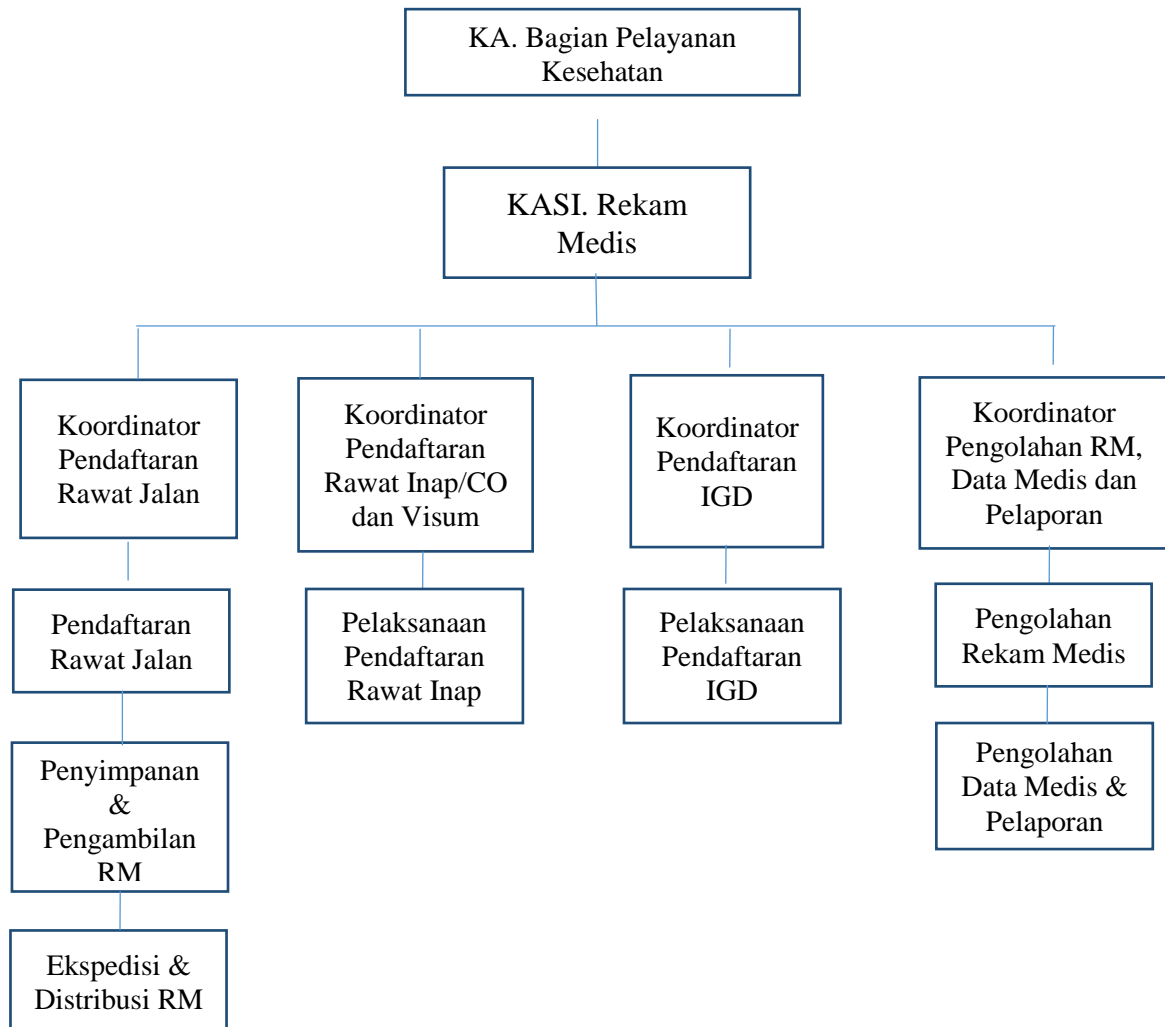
KA. Bagian Pelayanan Kesehatan

KASI. Rekam Medis

Koordinator Pendaftaran Rawat Jalan

Pendaftaran Rawat Jalan

Penyimpanan & Pengambilan RM

Ekspedisi & Distribusi RM

Koordinator Pendaftaran Rawat Inap/CO dan Visum

Pelaksanaan Pendaftaran Rawat Inap

Koordinator Pendaftaran IGD

Pelaksanaan Pendaftaran IGD

Koordinator Pengolahan RM, Data Medis dan Pelaporan

Pengolahan Rekam Medis

Pengolahan Data Medis & Pelaporan